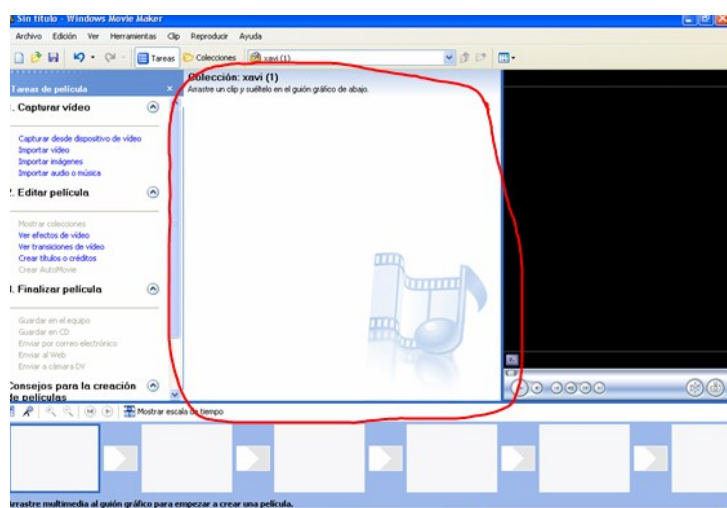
Sin título - Windows Movie Maker

Archivo Edición Ver Herramientas Clip Reproducir Ayuda

Tareas Colecciones xavi (1)

Tareas de película

. Capturar vídeo

Capturar desde dispositivo de vídeo
Importar vídeo
Importar imágenes
Importar audio o música

2. Editar película

Mostrar colecciones
Ver efectos de vídeo
Ver transiciones de vídeo
Crear títulos o créditos
Crear AutoMovie

. Finalizar película

Guardar en el equipo
Guardar en CD
Enviar por correo electrónico
Enviar al Web
Enviar a cámara DV

Consejos para la creación de películas

Colección: xavi (1)
Arrastre un clip y suéltelo en el guión gráfico de abajo.

Mostrar escala de tiempo

Arrastre multimedia al guión gráfico para empezar a crear una película.